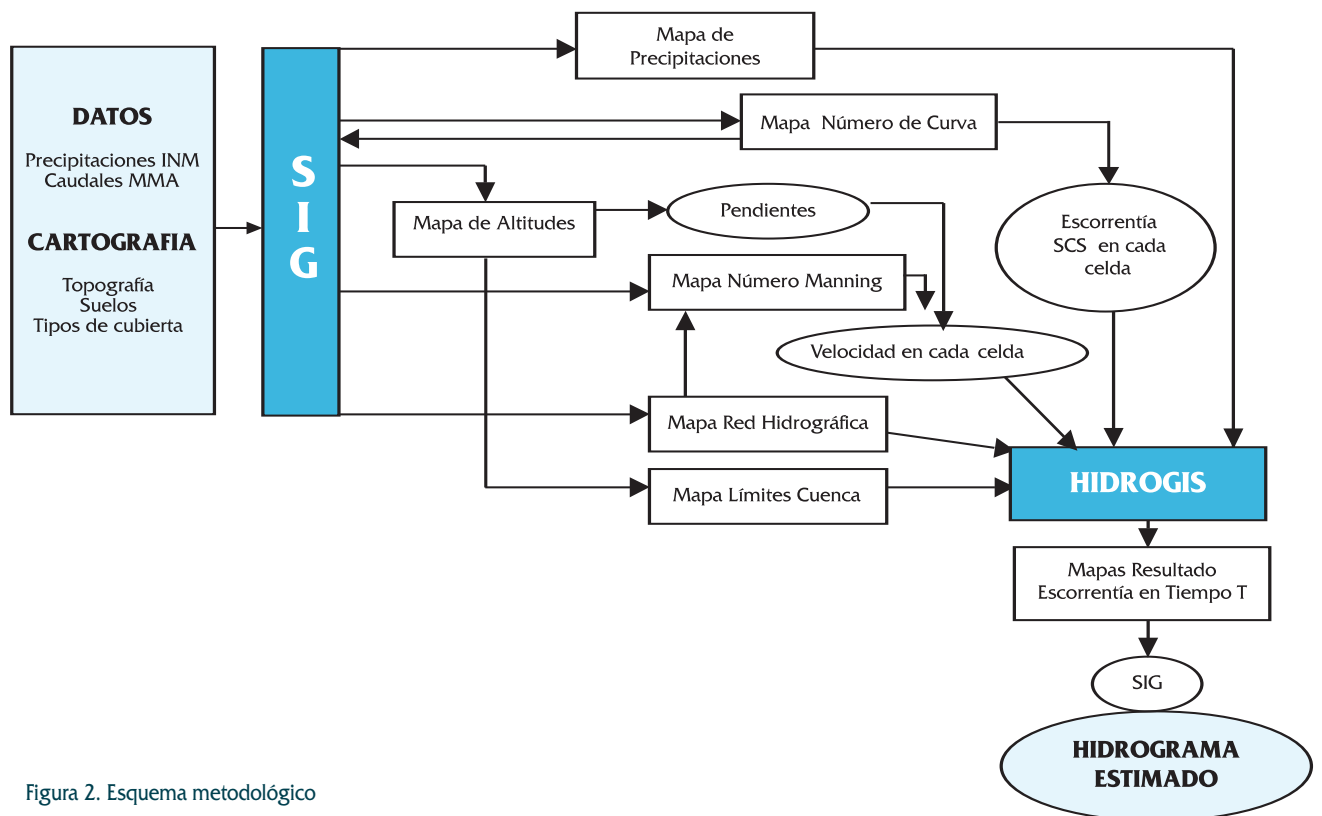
DATOS

Precipitaciones INM
Caudales MMA

CARTOGRAFIA

Topografía
Suelos
Tipos de cubierta

S I G

Mapa de Precipitaciones

Mapa Número de Curva

Mapa de Altitudes

Pendientes

Escorrentía SCS en cada celda

Mapa Número Manning

Velocidad en cada celda

Mapa Red Hidrográfica

Mapa Límites Cuenca

HIDROGIS

Mapas Resultado Escorrentía en Tiempo T

SIG

HIDROGRAMA ESTIMADO

Figura 2. Esquema metodológico